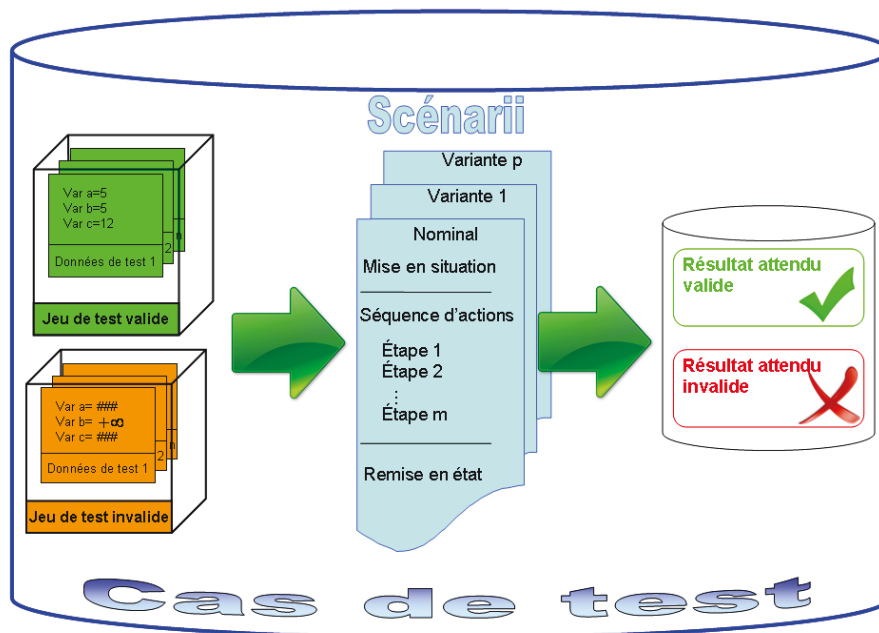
Scénarii

Var a=5
Var b=5
Var c=12
2
Données de test 1
Jeu de test valide

Var a= ###
Var b= $+\infty$
Var c= ###
2
Données de test 1
Jeu de test invalide

Variante p
Variante 1
Nominal
Mise en situation
Séquence d'actions
Étape 1
Étape 2
⋮
Étape m
Remise en état

Résultat attendu valide
Résultat attendu invalide

Cas de test